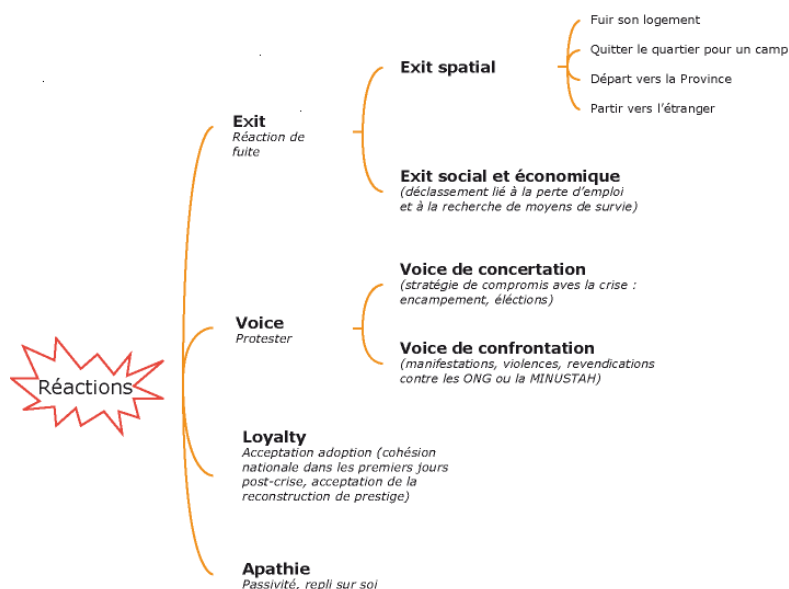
Réactions

Exit
Réaction de fuite

Exit spatial

Fuir son logement

Quitter le quartier pour un camp

Départ vers la Province

Partir vers l'étranger

Exit social et économique
(déclassement lié à la perte d'emploi et à la recherche de moyens de survie)

Voice
Protester

Voice de concertation
(stratégie de compromis aves la crise : encampement, éléctions)

Voice de confrontation
(manifestations, violences, revendications contre les ONG ou la MINUSTAH)

Loyalty
Acceptation adoption (cohésion nationale dans les premiers jours post-crise, acceptation de la reconstruction de prestige)

Apathie
Passivité, repli sur soi